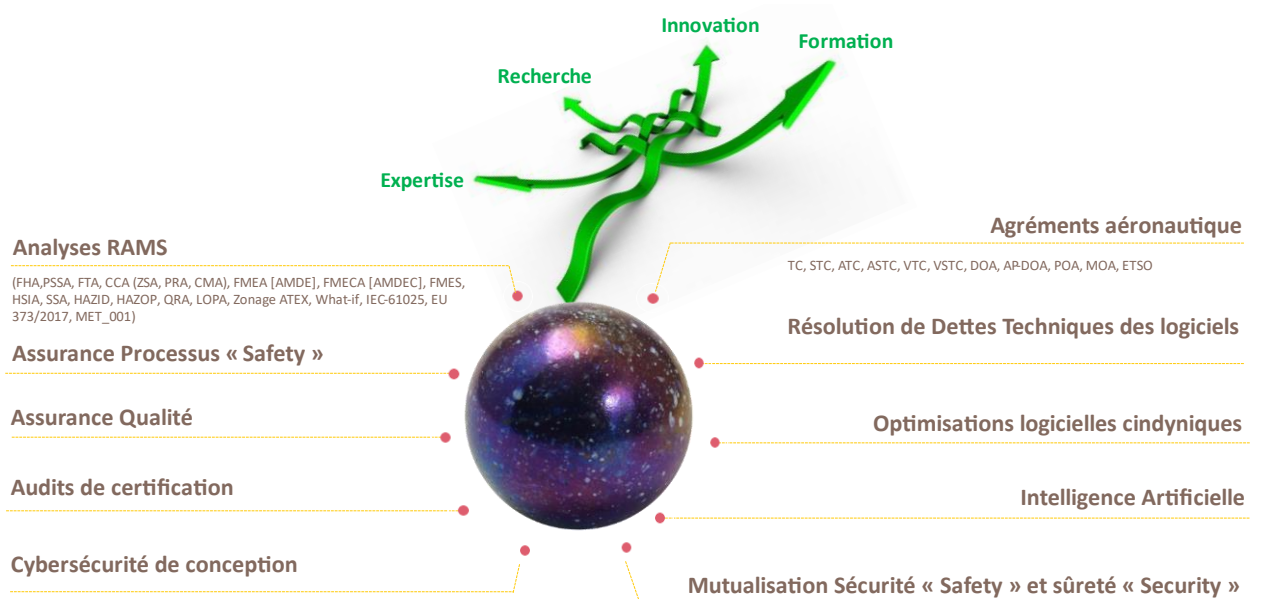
Innovation

Formation

Recherche

Expertise

Analyses RAMS

(FHA,PSSA, FTA, CCA (ZSA, PRA, CMA), FMEA [AMDE], FMECA [AMDEC], FMES, HSIA, SSA, HAZID, HAZOP, QRA, LOPA, Zonage ATEX, What-if, IEC-61025, EU 373/2017, MET_001)

Assurance Processus « Safety »

Assurance Qualité

Audits de certification

Cybersécurité de conception

Agréments aéronautique

TC, STC, ATC, ASTC, VTC, VSTC, DOA, AP-DOA, POA, MOA, ETSO

Résolution de Dettes Techniques des logiciels

Optimisations logicielles cindyniques

Intelligence Artificielle

Mutualisation Sécurité « Safety » et sûreté « Security »